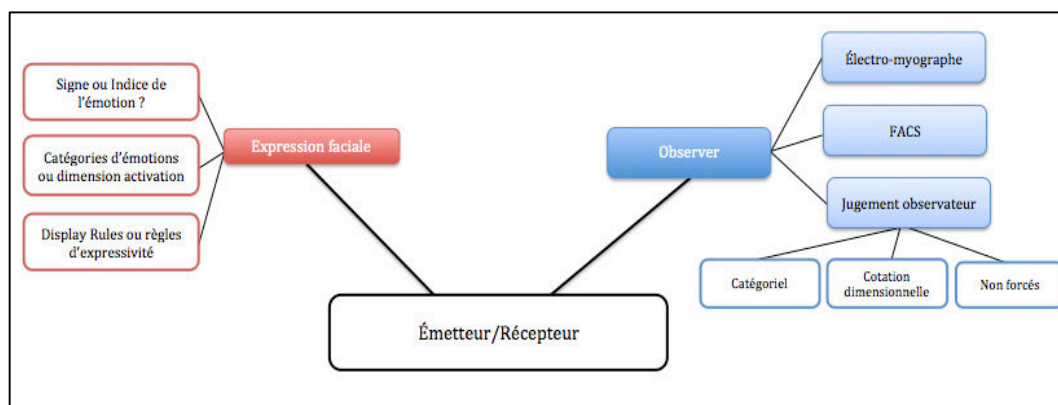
Signe ou Indice de l'émotion ?

Catégories d'émotions ou dimension activation

Display Rules ou règles d'expressivité

Expression faciale

Observer

Électro-myographe

FACS

Jugement observateur

Catégoriel

Cotation dimensionnelle

Non forcés

Émetteur/Récepteur